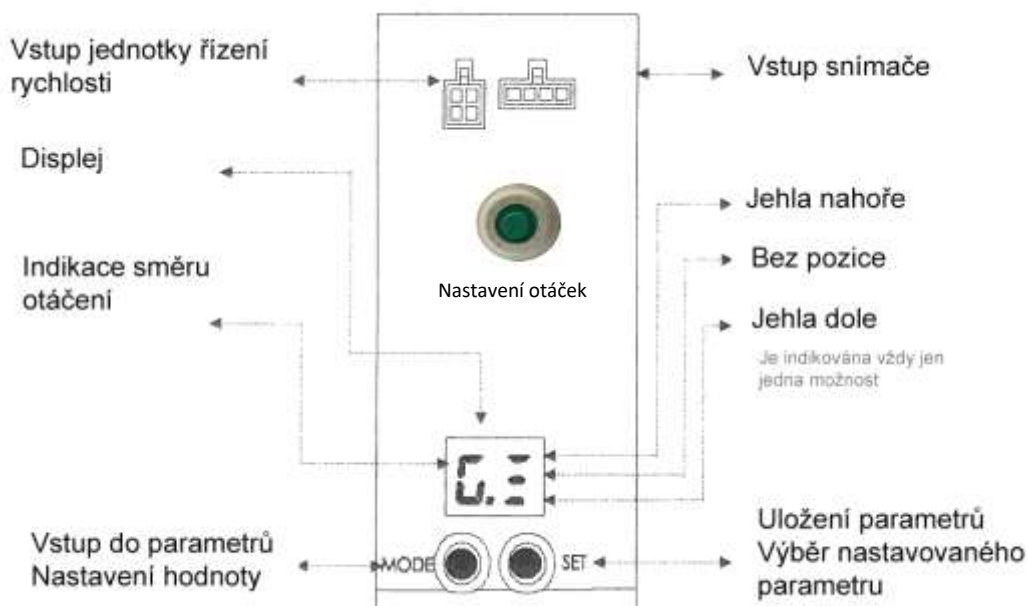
Vstup jednotky řízení rychlosti

Vstup snímače

Displej

Jehla nahoře

Indikace směru otáčení

Bez pozice

Nastavení otáček

Jehla dole

Je indikována vždy jen jedna možnost

G.

Vstup do parametrů
Nastavení hodnoty

MODE

SET

Uložení parametrů
Výběr nastavovaného parametru